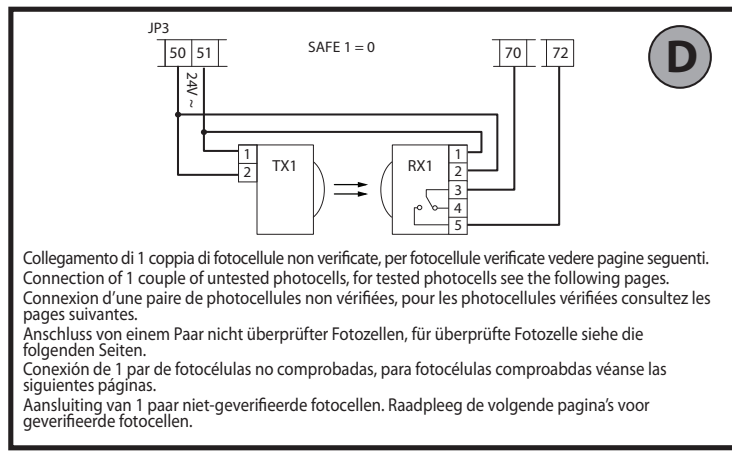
JP3

| 50 | 51 |

SAFE 1 = 0

| 70 |

| 72 |

D

24V ~

1
2
TX1

RX1
1
2
3
4
5

Collegamento di 1 coppia di fotocellule non verificate, per fotocellule verificate vedere pagine seguenti.
Connection of 1 couple of untested photocells, for tested photocells see the following pages.
Connexion d'une paire de photocellules non vérifiées, pour les photocellules vérifiées consultez les pages suivantes.
Anschluss von einem Paar nicht überprüfter Fotozellen, für überprüfte Fotozelle siehe die folgenden Seiten.
Conexión de 1 par de fotocélulas no comprobadas, para fotocélulas comproabdas véanse las siguientes páginas.
Aansluiting van 1 paar niet-geverifieerde fotocellen. Raadpleeg de volgende pagina's voor geverifieerde fotocellen.